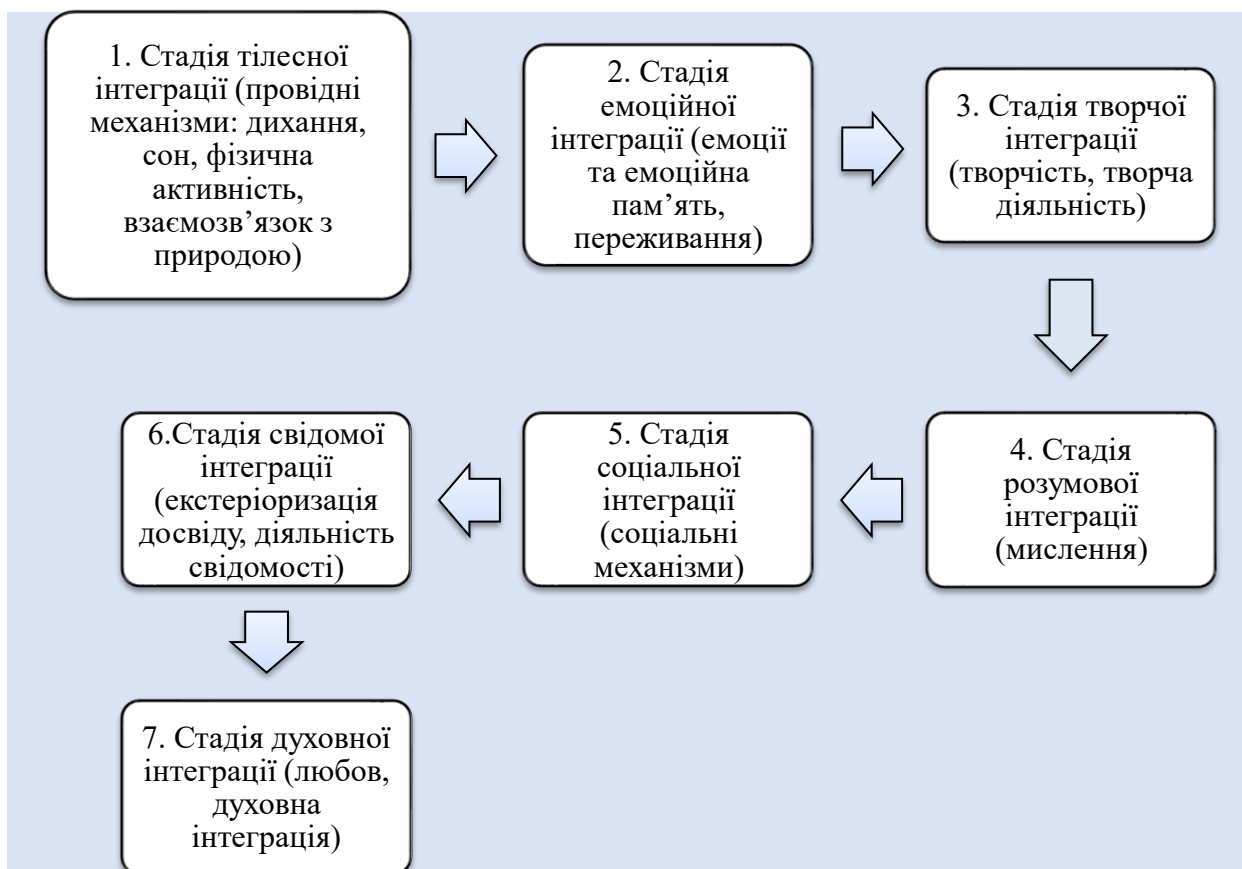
1. Стадія тілесної інтеграції (провідні механізми: дихання, сон, фізична активність, взаємозв’язок з природою)

2. Стадія емоційної інтеграції (емоції та емоційна пам’ять, переживання)

3. Стадія творчої інтеграції (творчість, творча діяльність)

4. Стадія розумової інтеграції (мислення)

5. Стадія соціальної інтеграції (соціальні механізми)

6.Стадія свідомої інтеграції (екстеріоризація досвіду, діяльність свідомості)

7. Стадія духовної інтеграції (любов, духовна інтеграція)